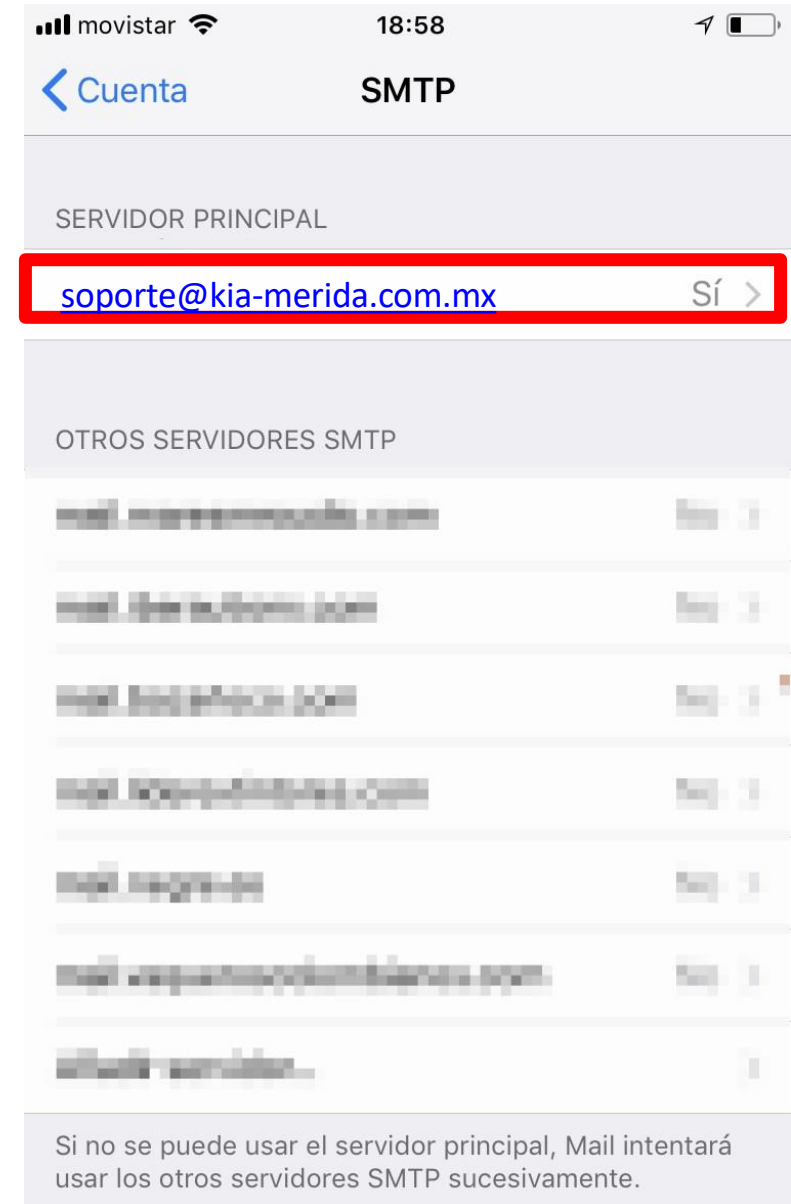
movistar 18:58

Cuenta SMTP

SERVIDOR PRINCIPAL

soporte@kia-merida.com.mx Sí

OTROS SERVIDORES SMTP

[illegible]

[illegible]

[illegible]

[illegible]

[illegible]

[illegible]

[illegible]

Si no se puede usar el servidor principal, Mail intentará usar los otros servidores SMTP sucesivamente.